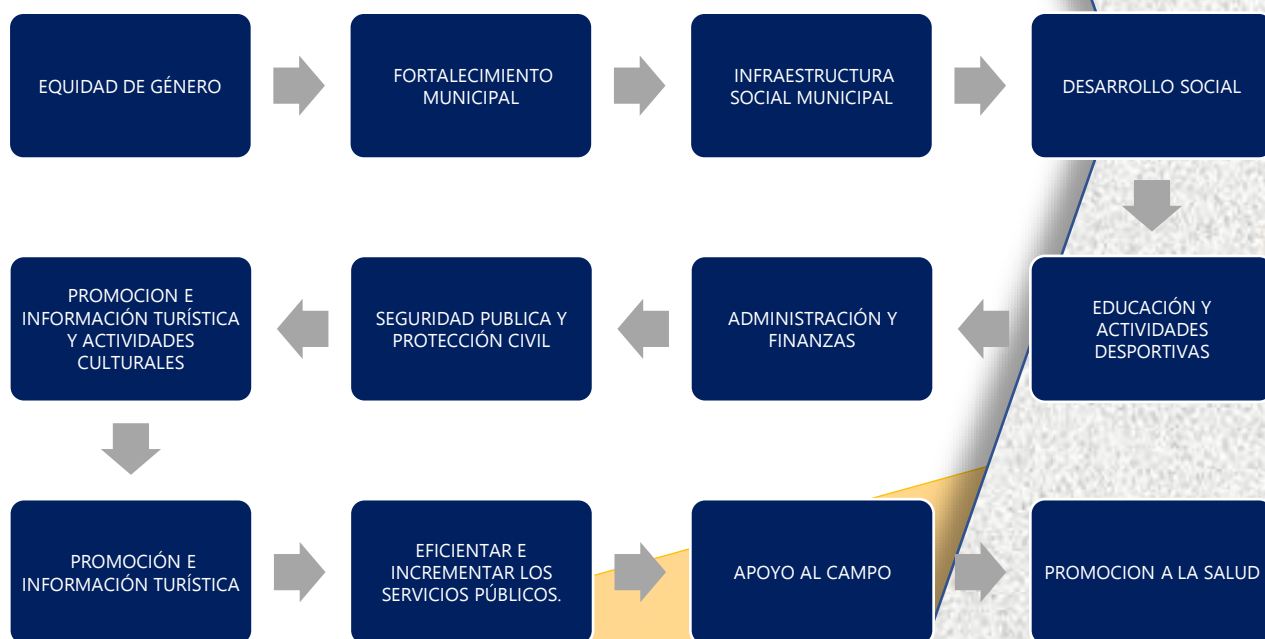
EQUIDAD DE GÉNERO

FORTALECIMIENTO MUNICIPAL

INFRAESTRUCTURA SOCIAL MUNICIPAL

DESARROLLO SOCIAL

EDUCACIÓN Y ACTIVIDADES DESPORTIVAS

ADMINISTRACIÓN Y FINANZAS

SEGURIDAD PUBLICA Y PROTECCIÓN CIVIL

PROMOCION E INFORMACIÓN TURÍSTICA Y ACTIVIDADES CULTURALES

PROMOCIÓN E INFORMACIÓN TURÍSTICA

EFICIENTAR E INCREMENTAR LOS SERVICIOS PÚBLICOS.

APOYO AL CAMPO

PROMOCION A LA SALUD